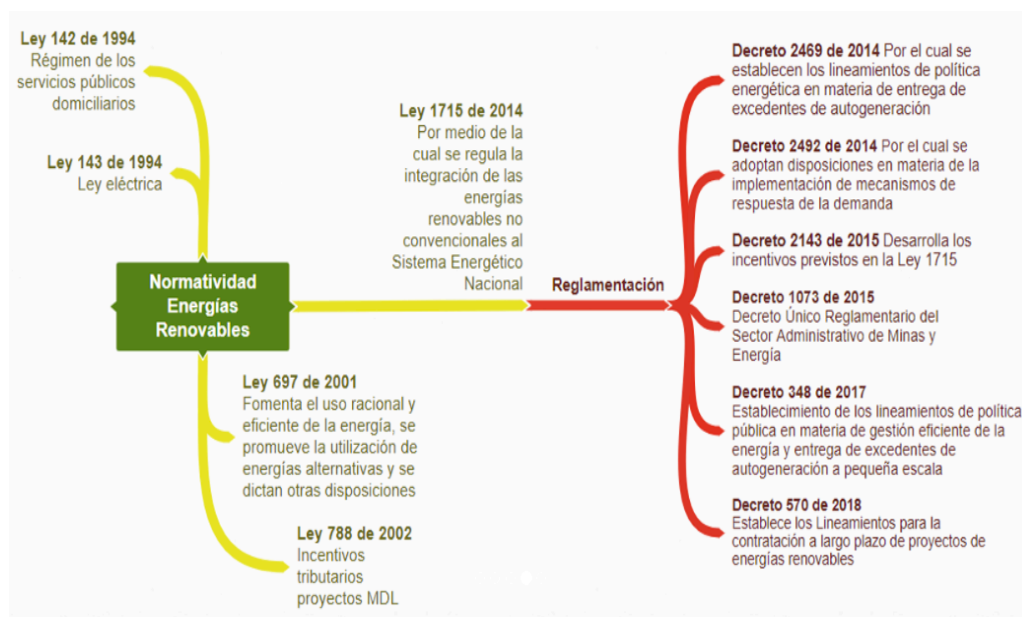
Ley 142 de 1994
Régimen de los servicios públicos domiciliarios

Ley 143 de 1994
Ley eléctrica

Normatividad Energías Renovables

Ley 697 de 2001
Fomenta el uso racional y eficiente de la energía, se promueve la utilización de energías alternativas y se dictan otras disposiciones

Ley 788 de 2002
Incentivos tributarios proyectos MDL

Ley 1715 de 2014
Por medio de la cual se regula la integración de las energías renovables no convencionales al Sistema Energético Nacional

Reglamentación

Decreto 2469 de 2014 Por el cual se establecen los lineamientos de política energética en materia de entrega de excedentes de autogeneración

Decreto 2492 de 2014 Por el cual se adoptan disposiciones en materia de la implementación de mecanismos de respuesta de la demanda

Decreto 2143 de 2015 Desarrolla los incentivos previstos en la Ley 1715

Decreto 1073 de 2015
Decreto Único Reglamentario del Sector Administrativo de Minas y Energía

Decreto 348 de 2017
Establecimiento de los lineamientos de política pública en materia de gestión eficiente de la energía y entrega de excedentes de autogeneración a pequeña escala

Decreto 570 de 2018
Establece los Lineamientos para la contratación a largo plazo de proyectos de energías renovables